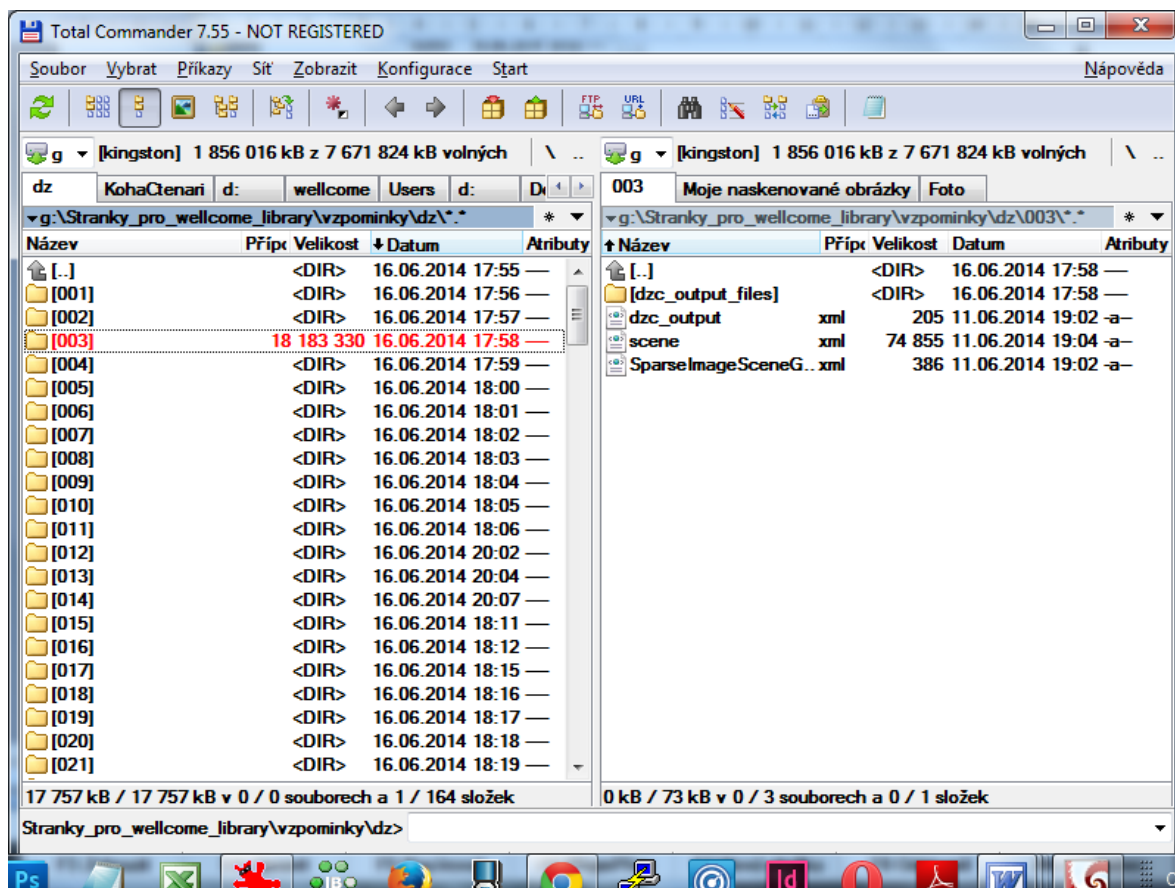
Total Commander 7.55 - NOT REGISTERED

Soubor Vybrat Příkazy Síť Zobrazit Konfigurace Start Nápověda

g [kingston] 1 856 016 kB z 7 671 824 kB volných \ ..

g [kingston] 1 856 016 kB z 7 671 824 kB volných \ ..

dz KohaCtenari d: wellcome Users d: D

003 Moje naskenované obrázky Foto

g:\Stranky_pro_wellcome_library\vzpominky\dz\*.*

g:\Stranky_pro_wellcome_library\vzpominky\dz\003\*.*

| Název | Přípo | Velikost | Datum | Atributy |
|---|---|---|---|---|
| [..] | | <DIR> | 16.06.2014 17:55 | — |
| [001] | | <DIR> | 16.06.2014 17:56 | — |
| [002] | | <DIR> | 16.06.2014 17:57 | — |
| [003] | | 18 183 330 | 16.06.2014 17:58 | — |
| [004] | | <DIR> | 16.06.2014 17:59 | — |
| [005] | | <DIR> | 16.06.2014 18:00 | — |
| [006] | | <DIR> | 16.06.2014 18:01 | — |
| [007] | | <DIR> | 16.06.2014 18:02 | — |
| [008] | | <DIR> | 16.06.2014 18:03 | — |
| [009] | | <DIR> | 16.06.2014 18:04 | — |
| [010] | | <DIR> | 16.06.2014 18:05 | — |
| [011] | | <DIR> | 16.06.2014 18:06 | — |
| [012] | | <DIR> | 16.06.2014 20:02 | — |
| [013] | | <DIR> | 16.06.2014 20:04 | — |
| [014] | | <DIR> | 16.06.2014 20:07 | — |
| [015] | | <DIR> | 16.06.2014 18:11 | — |
| [016] | | <DIR> | 16.06.2014 18:12 | — |
| [017] | | <DIR> | 16.06.2014 18:15 | — |
| [018] | | <DIR> | 16.06.2014 18:16 | — |
| [019] | | <DIR> | 16.06.2014 18:17 | — |
| [020] | | <DIR> | 16.06.2014 18:18 | — |
| [021] | | <DIR> | 16.06.2014 18:19 | — |

| Název | Přípo | Velikost | Datum | Atributy |
|---|---|---|---|---|
| [..] | | <DIR> | 16.06.2014 17:58 | — |
| [dzc_output_files] | | <DIR> | 16.06.2014 17:58 | — |
| dzc_output | xml | 205 | 11.06.2014 19:02 | -a– |
| scene | xml | 74 855 | 11.06.2014 19:04 | -a– |
| SparseImageSceneG.. | xml | 386 | 11.06.2014 19:02 | -a– |

17 757 kB / 17 757 kB v 0 / 0 souborech a 1 / 164 složek

0 kB / 73 kB v 0 / 3 souborech a 0 / 1 složek

Stranky_pro_wellcome_library\vzpominky\dz>